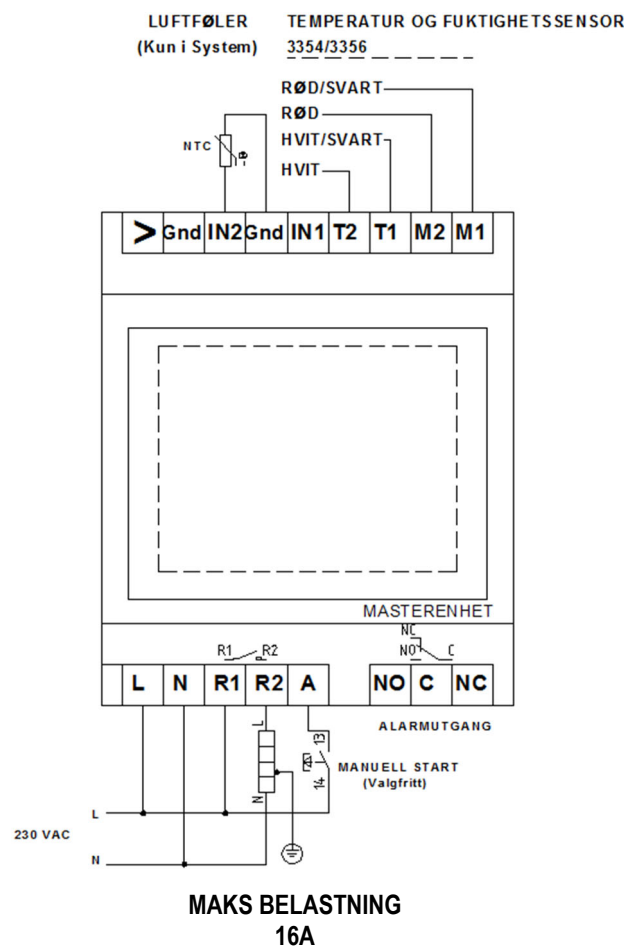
LUFTFØLER
(Kun i System)

TEMPERATUR OG FUKTIGHETSSENSOR
3354/3356

RØD/SVART
RØD
HVIT/SVART
HVIT

NTC

> Gnd IN2 Gnd IN1 T2 T1 M2 M1

MASTERENHET

R1 R2

NC
NO C

L N R1 R2 A NO C NC

ALARMUTGANG

L
N
13
14

MANUELL START
(Valgfritt)

L
230 VAC
N

MAKS BELASTNING
16A